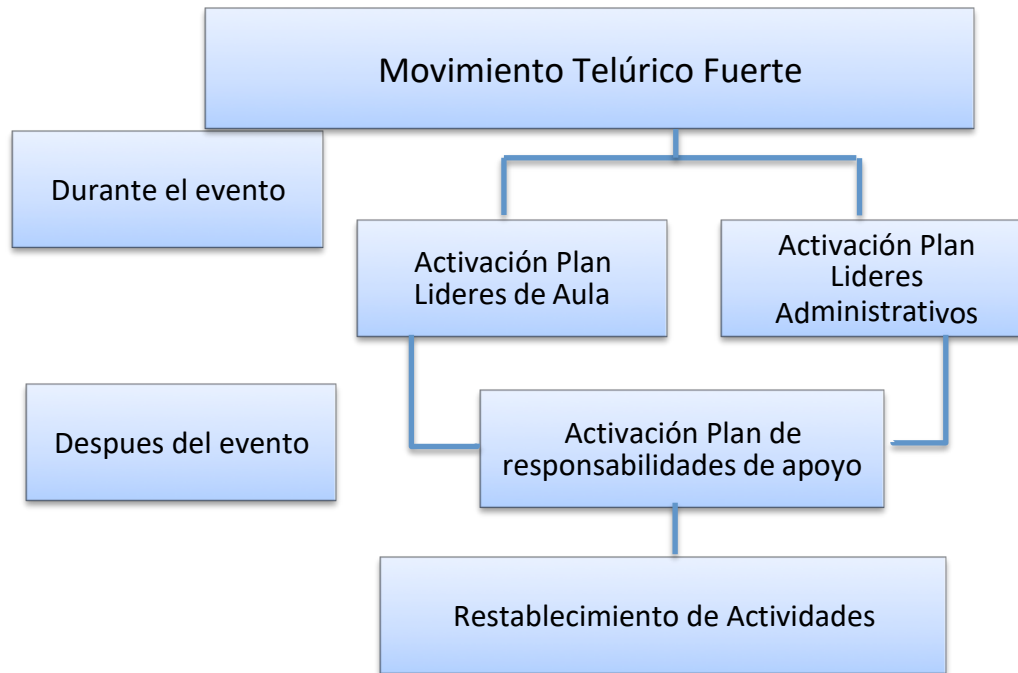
Movimiento Telúrico Fuerte

Durante el evento

Activación Plan Lideres de Aula

Activación Plan Lideres Administrativos

Despues del evento

Activación Plan de responsabilidades de apoyo

Restablecimiento de Actividades